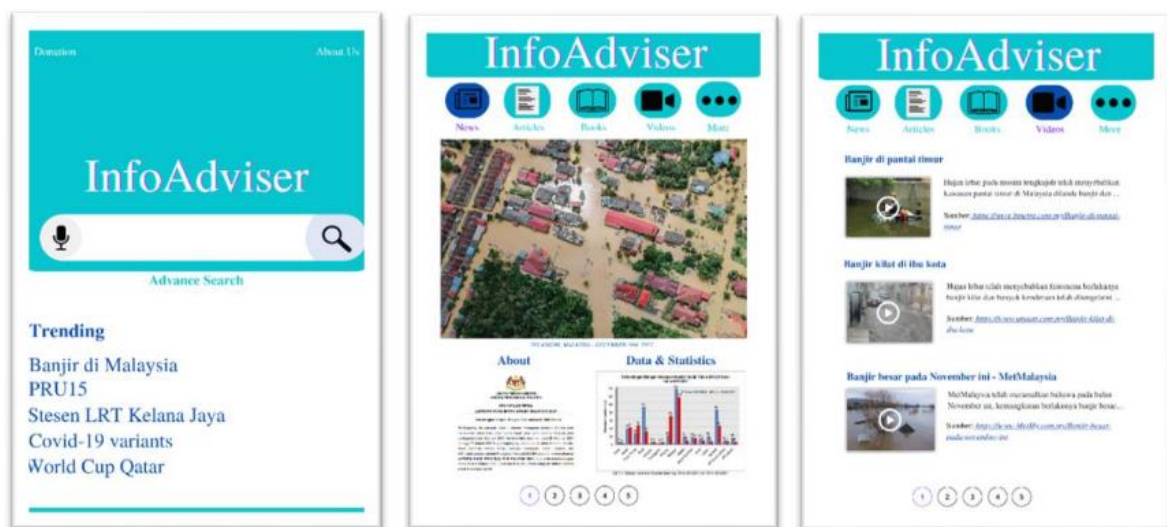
Donation

About Us

InfoAdviser

Advance Search

Trending

Banjir di Malaysia

PRU15

Stesen LRT Kelana Jaya

Covid-19 variants

World Cup Qatar

InfoAdviser

News

Articles

Books

Videos

More

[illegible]

About

Data & Statistics

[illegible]

1 2 3 4 5

InfoAdviser

News

Articles

Books

Videos

More

Banjir di pantai timur

Hujan lebat pada musim tengkujuh telah menyebabkan kawasan pantai timur di Malaysia dilanda banjir dan ...

Sumber: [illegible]

Banjir kilat di ibu kota

Hujan lebat telah menyebabkan fenomena berlakunya banjir kilat dan banyak kenderaan telah ditenggelami ...

Sumber: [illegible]

Banjir besar pada November ini - MetMalaysia

MetMalaysia telah mengumumkan bahawa pada bulan November ini, kemungkinan berlakunya banjir besar...

Sumber: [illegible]

1 2 3 4 5